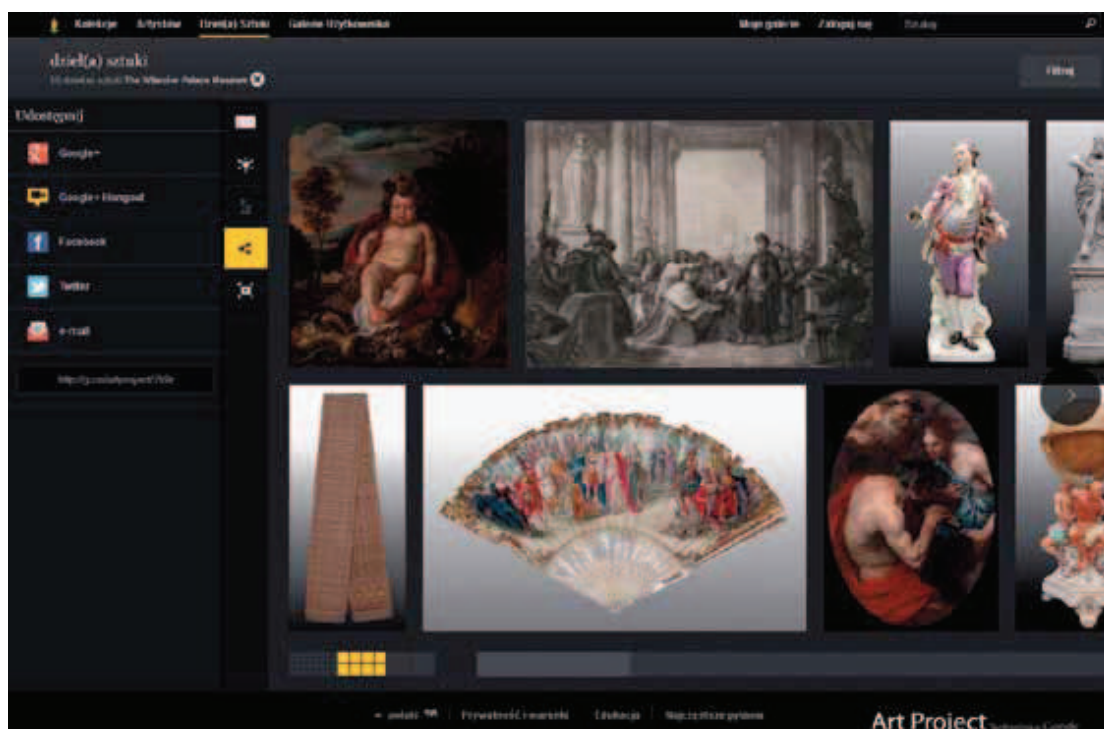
Kolekcje Artyści Dzieł(a) Sztuki Galerie Użytkownika

Moje galerie Zaloguj się Szukaj

dzieł(a) sztuki

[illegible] The Wilanów Palace Museum

Filtruj

Udostępnij

Google+

Google+ Hangout

Facebook

Twitter

e-mail

http://g.co/artproject/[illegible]

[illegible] Prywatność i warunki Edukacja Najczęstsze pytania

Art Project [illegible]